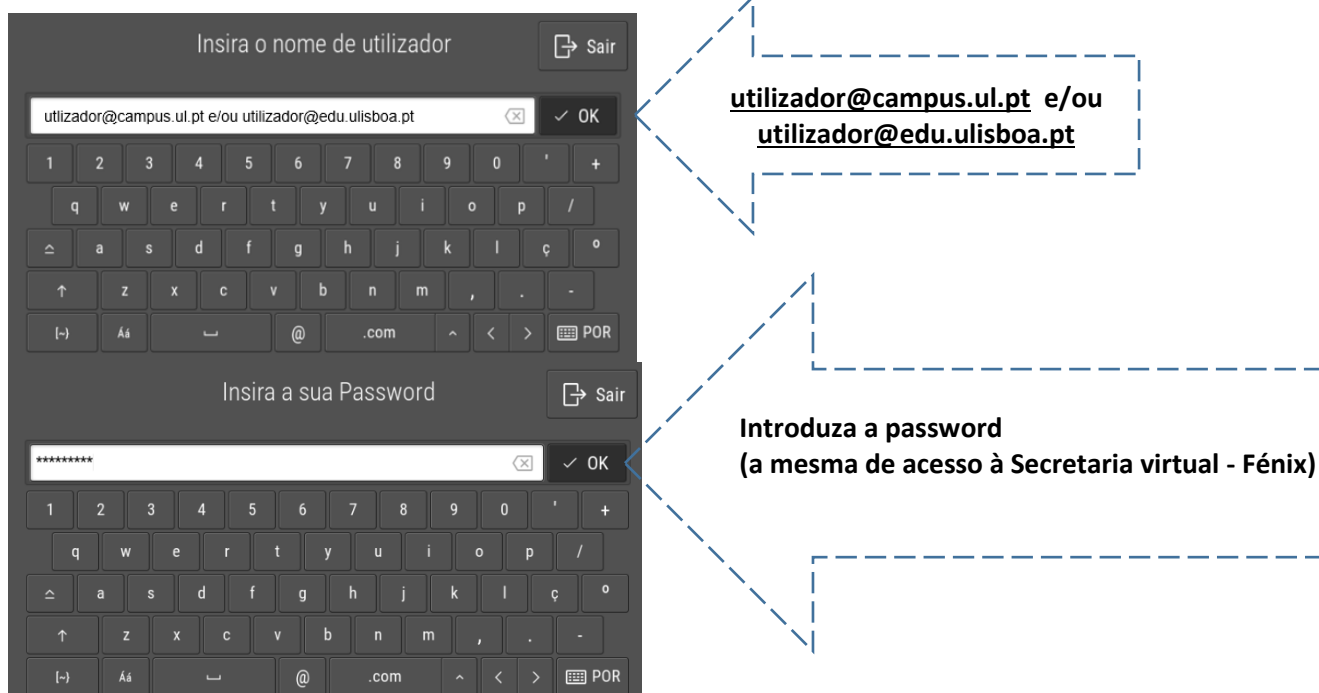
Insira o nome de utilizador

Sair

utlizador@campus.ul.pt e/ou utilizador@edu.ulisboa.pt

✓ OK

1 2 3 4 5 6 7 8 9 0 ' +
q w e r t y u i o p /
a s d f g h j k l ç º
↑ z x c v b n m , . -
(-) Áá @ .com ^ < > POR

utilizador@campus.ul.pt e/ou utilizador@edu.ulisboa.pt

Insira a sua Password

Sair

*********

✓ OK

1 2 3 4 5 6 7 8 9 0 ' +
q w e r t y u i o p /
a s d f g h j k l ç º
↑ z x c v b n m , . -
(-) Áá @ .com ^ < > POR

Introduza a password
(a mesma de acesso à Secretaria virtual - Fénix)